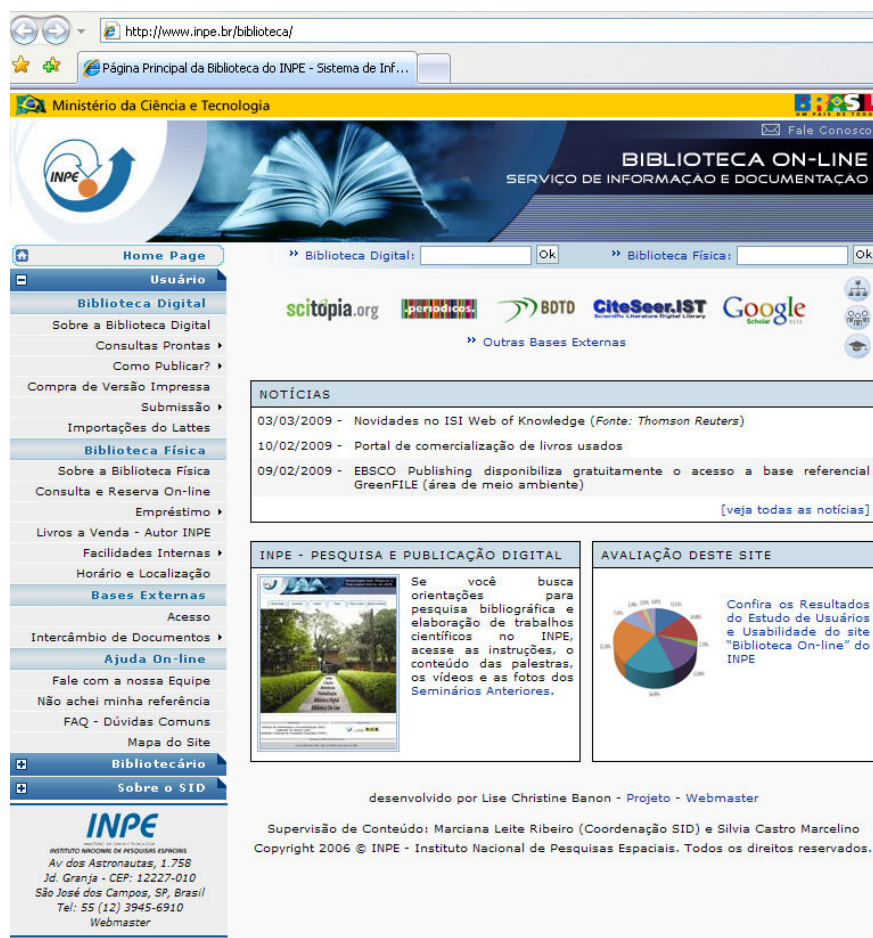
http://www.inpe.br/biblioteca/

Página Principal da Biblioteca do INPE - Sistema de Inf...

Ministério da Ciência e Tecnologia

BRASIL
UM PAÍS DE TODOS

Fale Conosco

INPE

BIBLIOTECA ON-LINE
SERVIÇO DE INFORMAÇÃO E DOCUMENTAÇÃO

Home Page
Usuário
Biblioteca Digital
Sobre a Biblioteca Digital
Consultas Prontas
Como Publicar?
Compra de Versão Impressa
Submissão
Importações do Lattes
Biblioteca Física
Sobre a Biblioteca Física
Consulta e Reserva On-line
Empréstimo
Livros a Venda - Autor INPE
Facilidades Internas
Horário e Localização
Bases Externas
Acesso
Intercâmbio de Documentos
Ajuda On-line
Fale com a nossa Equipe
Não achei minha referência
FAQ - Dúvidas Comuns
Mapa do Site
Bibliotecário
Sobre o SID

INPE
INSTITUTO NACIONAL DE PESQUISAS ESPACIAIS
Av dos Astronautas, 1.758
Jd. Granja - CEP: 12227-010
São José dos Campos, SP, Brasil
Tel: 55 (12) 3945-6910
Webmaster

Biblioteca Digital: Ok
Biblioteca Física: Ok

scitopia.org periodicos. BDTD CiteSeer.IST Google Scholar BETA

Outras Bases Externas

NOTÍCIAS
03/03/2009 - Novidades no ISI Web of Knowledge (Fonte: Thomson Reuters)
10/02/2009 - Portal de comercialização de livros usados
09/02/2009 - EBSCO Publishing disponibiliza gratuitamente o acesso a base referencial GreenFILE (área de meio ambiente)
[veja todas as notícias]

INPE - PESQUISA E PUBLICAÇÃO DIGITAL
Se você busca orientações para pesquisa bibliográfica e elaboração de trabalhos científicos no INPE, acesse as instruções, o conteúdo das palestras, os vídeos e as fotos dos Seminários Anteriores.

AVALIAÇÃO DESTE SITE
Confira os Resultados do Estudo de Usuários e Usabilidade do site "Biblioteca On-line" do INPE

desenvolvido por Lise Christine Banon - Projeto - Webmaster

Supervisão de Conteúdo: Marciana Leite Ribeiro (Coordenação SID) e Silvia Castro Marcelino
Copyright 2006 © INPE - Instituto Nacional de Pesquisas Espaciais. Todos os direitos reservados.